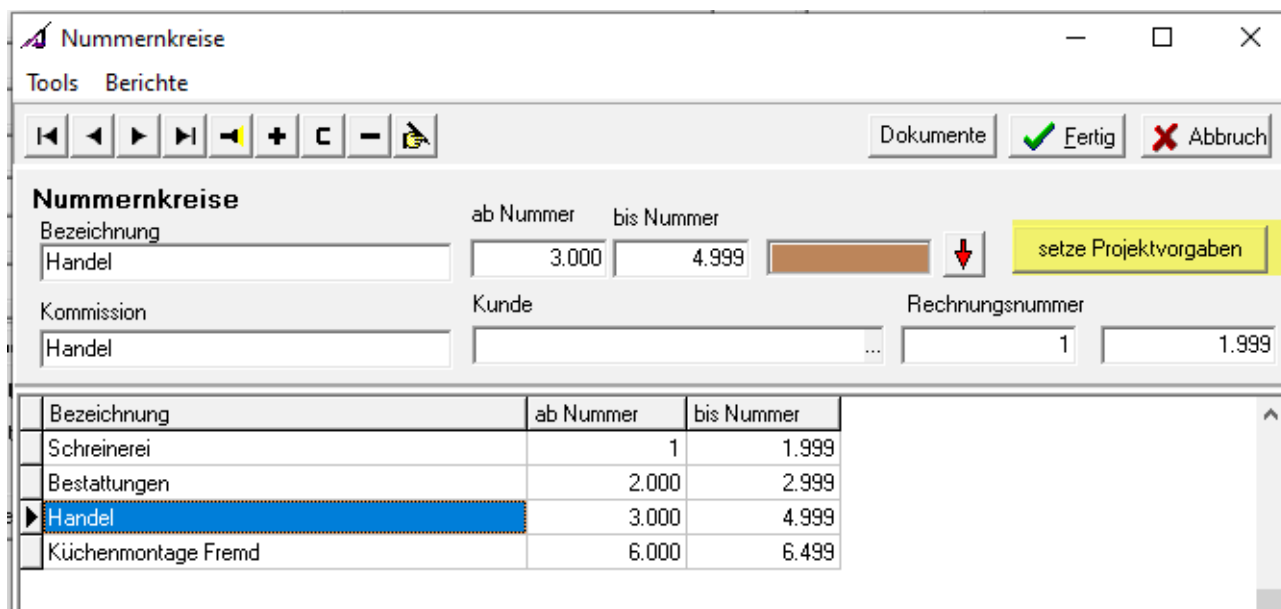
Nummernkreise

Tools Berichte

C

Dokumente Fertig Abbruch

Nummernkreise

Bezeichnung
Handel

ab Nummer
3.000

bis Nummer
4.999

setze Projektvorgaben

Kommission
Handel

Kunde
...

Rechnungsnummer
1
1.999

| Bezeichnung | ab Nummer | bis Nummer |
|---|---|---|
| Schreinerei | 1 | 1.999 |
| Bestattungen | 2.000 | 2.999 |
| Handel | 3.000 | 4.999 |
| Küchenmontage Fremd | 6.000 | 6.499 |